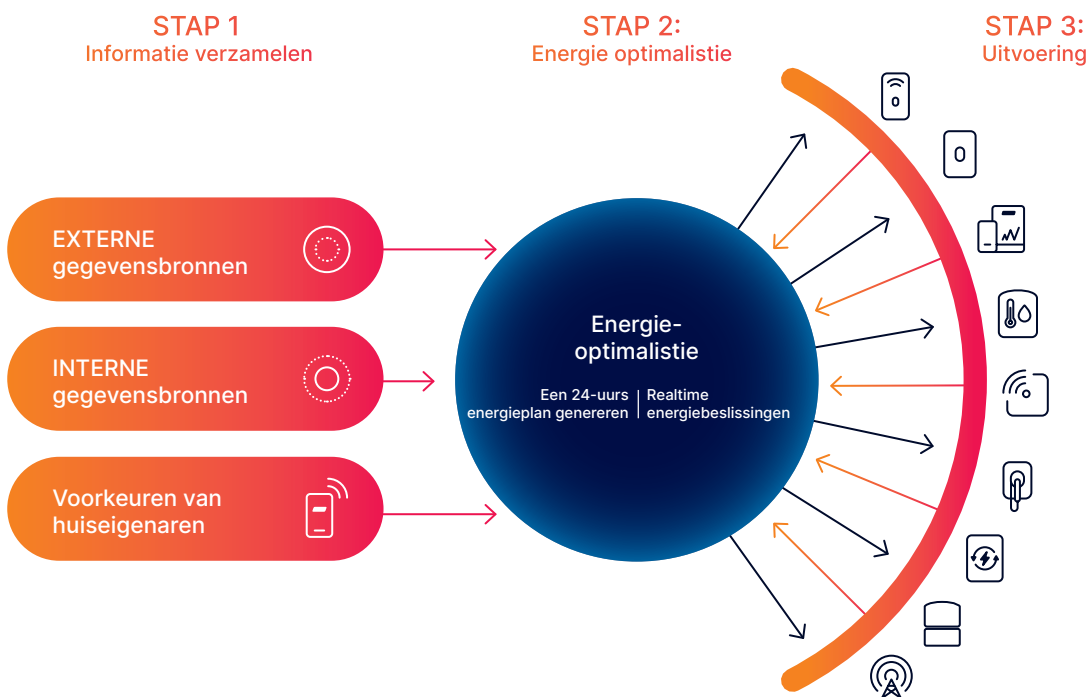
STAP 1
Informatie verzamelen

STAP 2:
Energie optimalistie

STAP 3:
Uitvoering

EXTERNE gegevensbronnen

INTERNE gegevensbronnen

Voorkeuren van huiseigenaren

Energie-optimalistie

Een 24-uurs energieplan genereren

Realtime energiebeslissingen